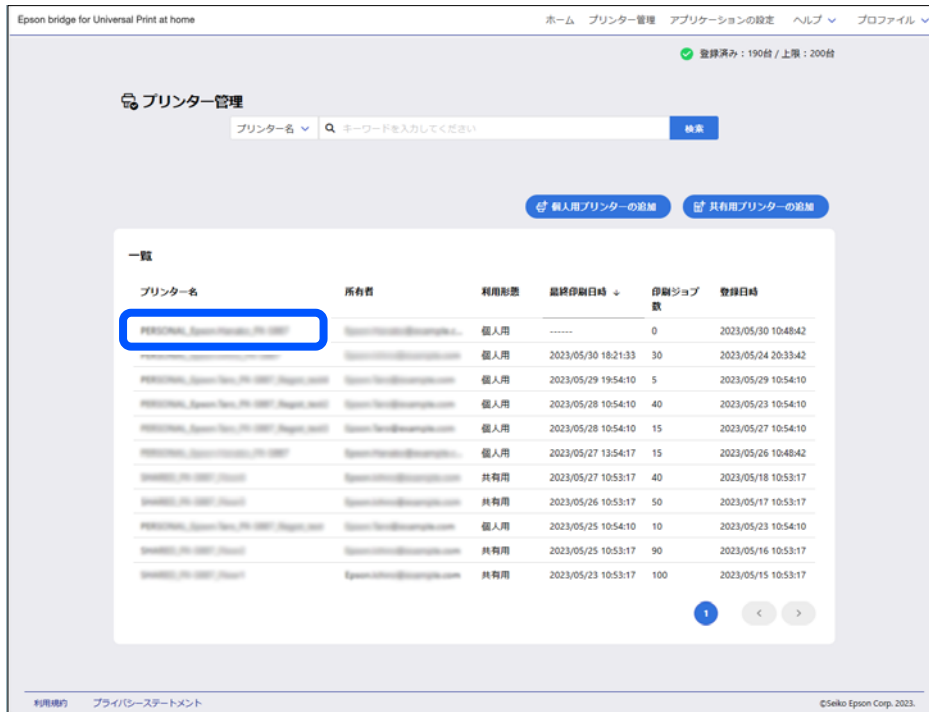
Epson bridge for Universal Print at home

ホーム プリンター管理 アプリケーションの設定 ヘルプ プロファイル

登録済み：190台 / 上限：200台

プリンター管理

プリンター名 キーワードを入力してください 検索

個人用プリンターの追加 共有用プリンターの追加

一覧

| プリンター名 | 所有者 | 利用形態 | 最終印刷日時 | 印刷ジョブ数 | 登録日時 |
|---|---|---|---|---|---|
| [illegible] | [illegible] | 個人用 | ------ | 0 | 2023/05/30 10:48:42 |
| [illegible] | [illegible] | 個人用 | 2023/05/30 18:21:33 | 30 | 2023/05/24 20:33:42 |
| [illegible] | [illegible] | 個人用 | 2023/05/29 19:54:10 | 5 | 2023/05/29 10:54:10 |
| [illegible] | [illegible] | 個人用 | 2023/05/28 10:54:10 | 40 | 2023/05/23 10:54:10 |
| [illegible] | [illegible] | 個人用 | 2023/05/28 10:54:10 | 15 | 2023/05/27 10:54:10 |
| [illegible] | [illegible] | 個人用 | 2023/05/27 13:54:17 | 15 | 2023/05/26 10:48:42 |
| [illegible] | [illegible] | 共有用 | 2023/05/27 10:53:17 | 40 | 2023/05/18 10:53:17 |
| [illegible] | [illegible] | 共有用 | 2023/05/26 10:53:17 | 50 | 2023/05/17 10:53:17 |
| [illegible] | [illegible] | 個人用 | 2023/05/25 10:54:10 | 10 | 2023/05/23 10:54:10 |
| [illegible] | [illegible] | 共有用 | 2023/05/25 10:53:17 | 90 | 2023/05/16 10:53:17 |
| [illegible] | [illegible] | 共有用 | 2023/05/23 10:53:17 | 100 | 2023/05/15 10:53:17 |

1

利用規約 プライバシーステートメント

©Seiko Epson Corp. 2023.